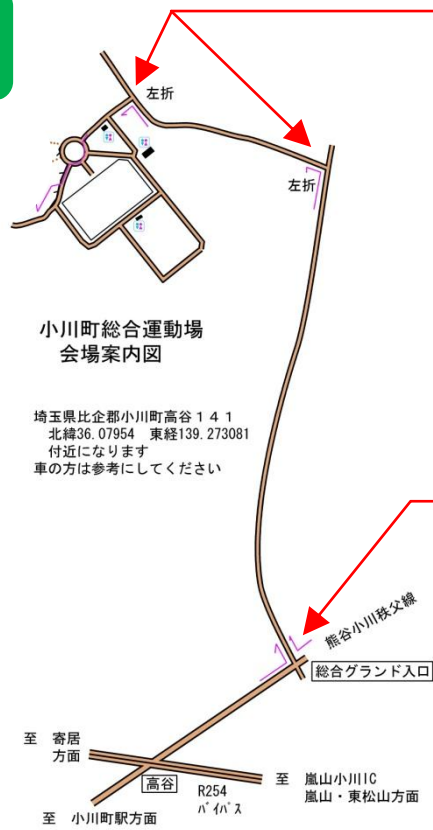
左折

左折

小川町総合運動場
会場案内図

埼玉県比企郡小川町高谷１４１
北緯36.07954　東経139.273081
付近になります
車の方は参考にしてください

熊谷小川秩父線

総合グランド入口

至　寄居
方面

高谷

R254
バイパス

至　嵐山小川IC
嵐山・東松山方面

至　小川町駅方面